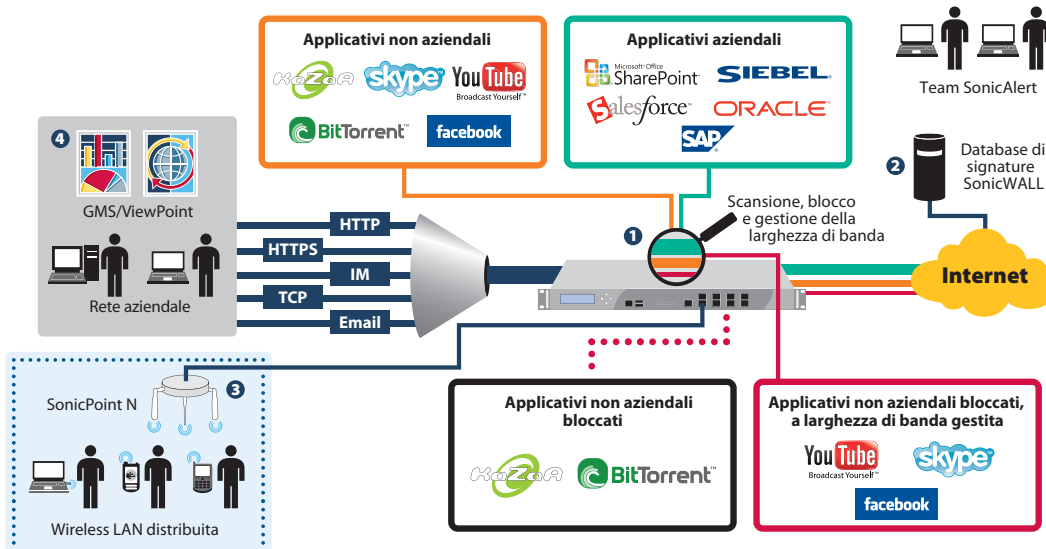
Applicativi non aziendali

KaZaA skype YouTube Broadcast Yourself™

BitTorrent™ facebook

Applicativi aziendali

Microsoft Office SharePoint SIEBEL

salesforce ORACLE

SAP

Team SonicAlert

Database di signature SonicWALL

2

4

GMS/ViewPoint

Rete aziendale

HTTP

HTTPS

IM

TCP

Email

1

Scansione, blocco e gestione della larghezza di banda

Internet

3

SonicPoint N

Wireless LAN distribuita

Applicativi non aziendali bloccati

KaZaA BitTorrent™

Applicativi non aziendali bloccati, a larghezza di banda gestita

YouTube Broadcast Yourself™ skype

facebook